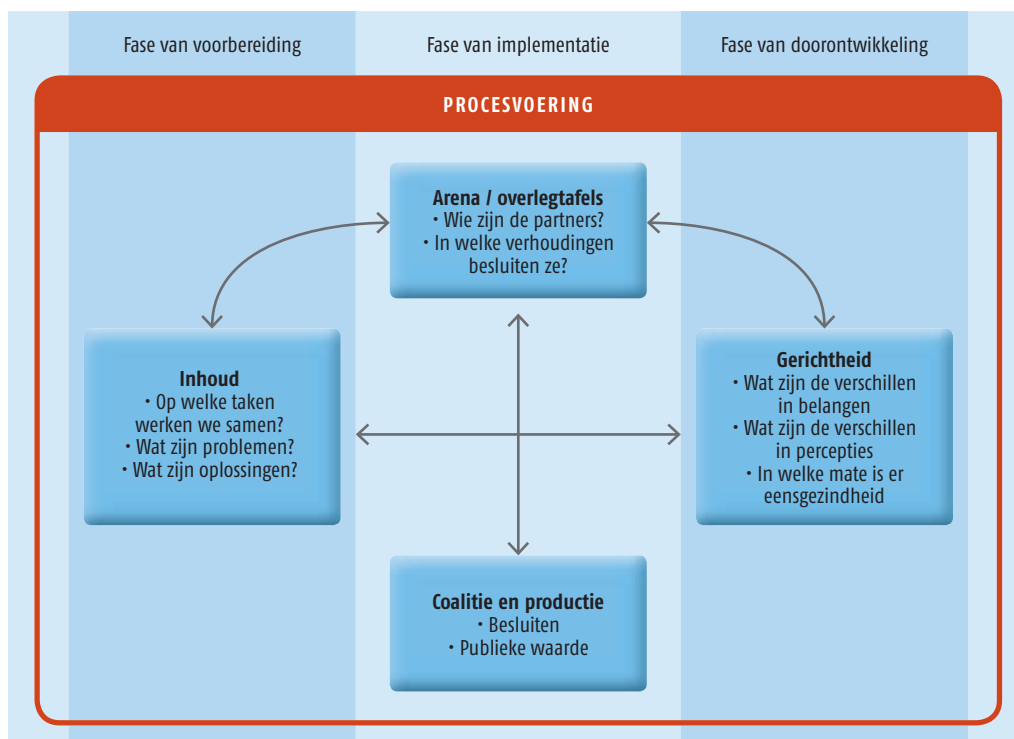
Fase van voorbereiding

Fase van implementatie

Fase van doorontwikkeling

PROCESVOERING

**Arena / overlegtafels**
• Wie zijn de partners?
• In welke verhoudingen besluiten ze?

**Inhoud**
• Op welke taken werken we samen?
• Wat zijn problemen?
• Wat zijn oplossingen?

**Gerichtheid**
• Wat zijn de verschillen in belangen
• Wat zijn de verschillen in percepties
• In welke mate is er eensgezindheid

**Coalitie en productie**
• Besluiten
• Publieke waarde